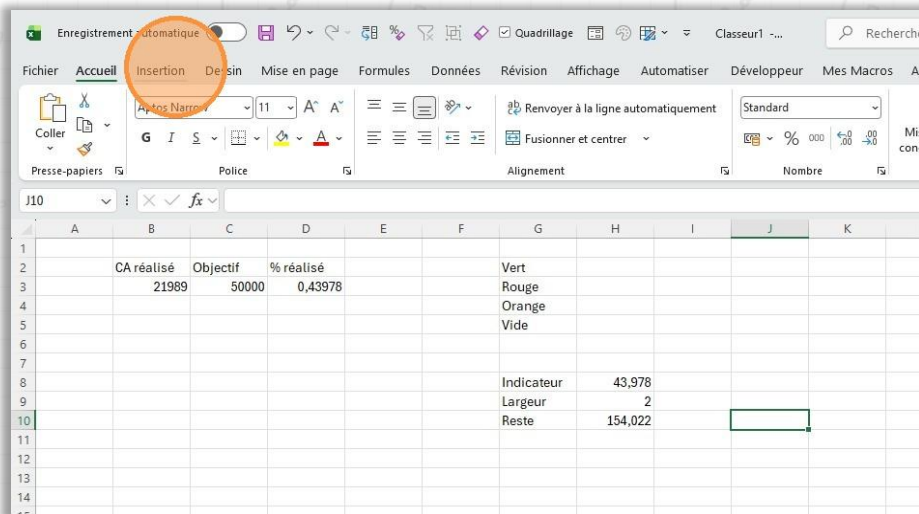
Enregistrement automatique Quadrillage Classeur1 - Recherche

Fichier Accueil Insertion Dessin Mise en page Formules Données Révision Affichage Automatiser Développeur Mes Macros A

Coller
Presse-papiers
Aptos Narrow 11
G I S
Police
Renvoyer à la ligne automatiquement
Fusionner et centrer
Alignement
Standard
%
000
Nombre
Mi
con

J10
fx

| | A | B | C | D | E | F | G | H | I | J | K |
|---|---|---|---|---|---|---|---|---|---|---|---|
| 1 | | | | | | | | | | | |
| 2 | | CA réalisé | Objectif | % réalisé | | | Vert | | | | |
| 3 | | 21989 | 50000 | 0,43978 | | | Rouge | | | | |
| 4 | | | | | | | Orange | | | | |
| 5 | | | | | | | Vide | | | | |
| 6 | | | | | | | | | | | |
| 7 | | | | | | | | | | | |
| 8 | | | | | | | Indicateur | 43,978 | | | |
| 9 | | | | | | | Largeur | 2 | | | |
| 10 | | | | | | | Reste | 154,022 | | | |
| 11 | | | | | | | | | | | |
| 12 | | | | | | | | | | | |
| 13 | | | | | | | | | | | |
| 14 | | | | | | | | | | | |